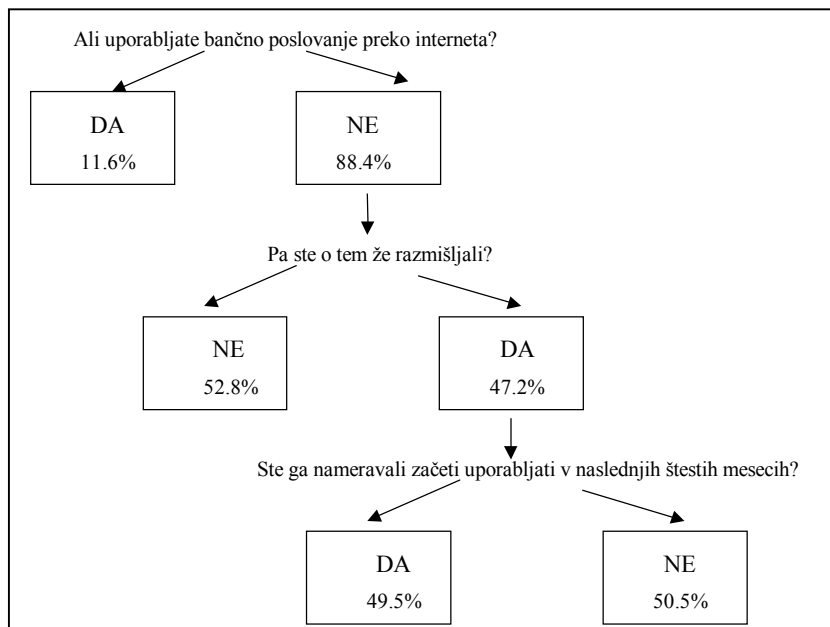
Ali uporabljate bančno poslovanje preko interneta?

DA
11.6%

NE
88.4%

Pa ste o tem že razmišljali?

NE
52.8%

DA
47.2%

Ste ga nameravali začeti uporabljati v naslednjih štestih mesecih?

DA
49.5%

NE
50.5%